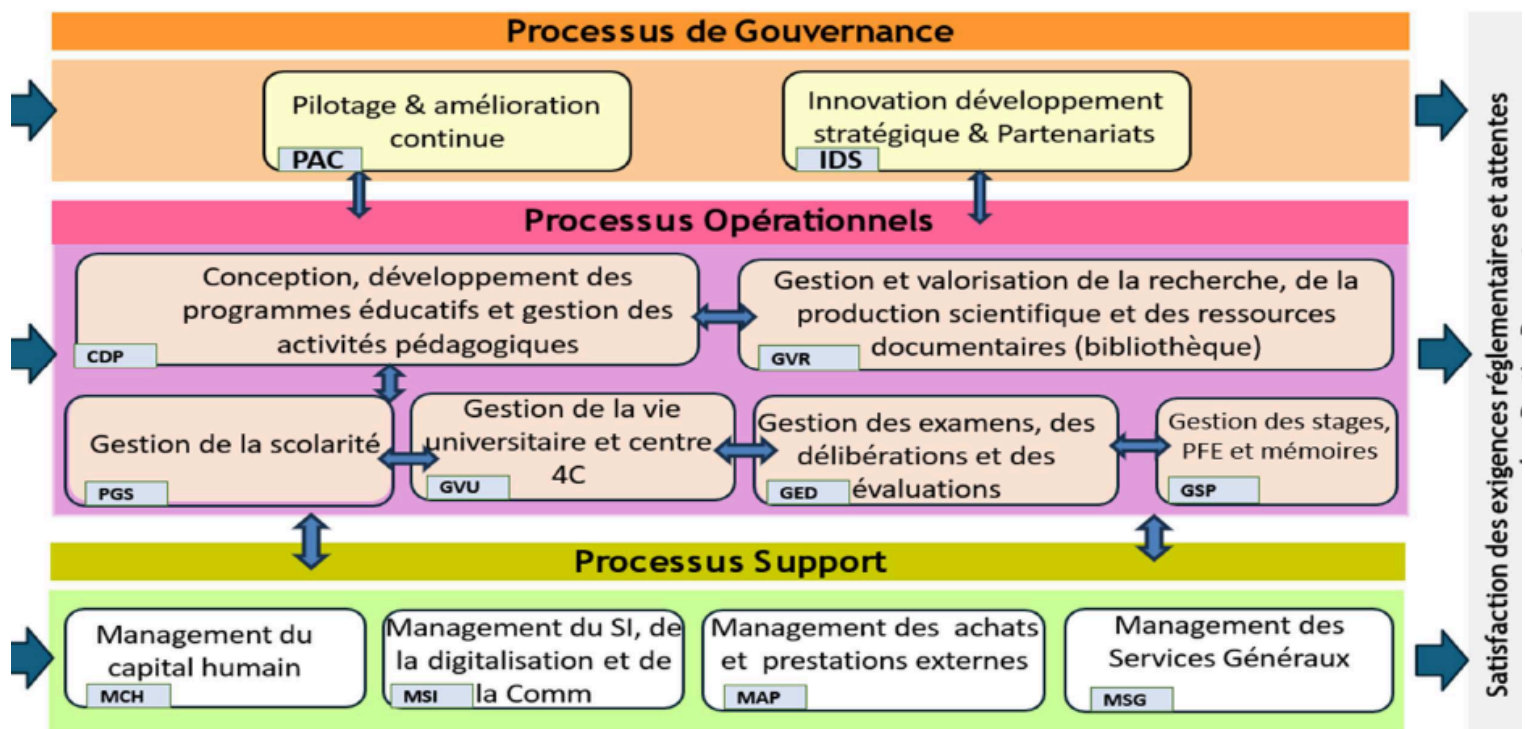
Processus de Gouvernance

Pilotage & amélioration continue
PAC

Innovation développement stratégique & Partenariats
IDS

Processus Opérationnels

Conception, développement des programmes éducatifs et gestion des activités pédagogiques
CDP

Gestion et valorisation de la recherche, de la production scientifique et des ressources documentaires (bibliothèque)
GVR

Gestion de la scolarité
PGS

Gestion de la vie universitaire et centre 4C
GVU

Gestion des examens, des délibérations et des évaluations
GED

Gestion des stages, PFE et mémoires
GSP

Processus Support

Management du capital humain
MCH

Management du SI, de la digitalisation et de la Comm
MSI

Management des achats et prestations externes
MAP

Management des Services Généraux
MSG

Satisfaction des exigences réglementaires et attentes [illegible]